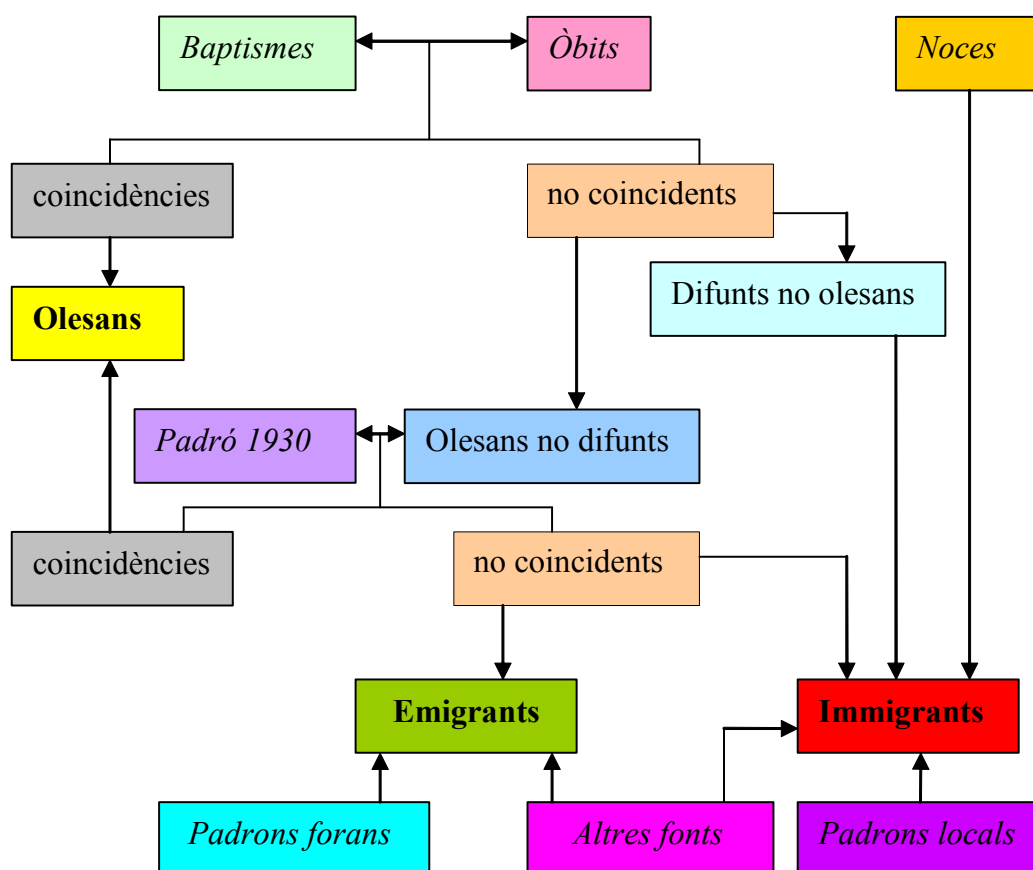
Baptismes

Òbits

Noces

coincidències

no coincidents

Olesans

Difunts no olesans

Padró 1930

Olesans no difunts

coincidències

no coincidents

Emigrants

Immigrants

Padrons forans

Altres fonts

Padrons locals